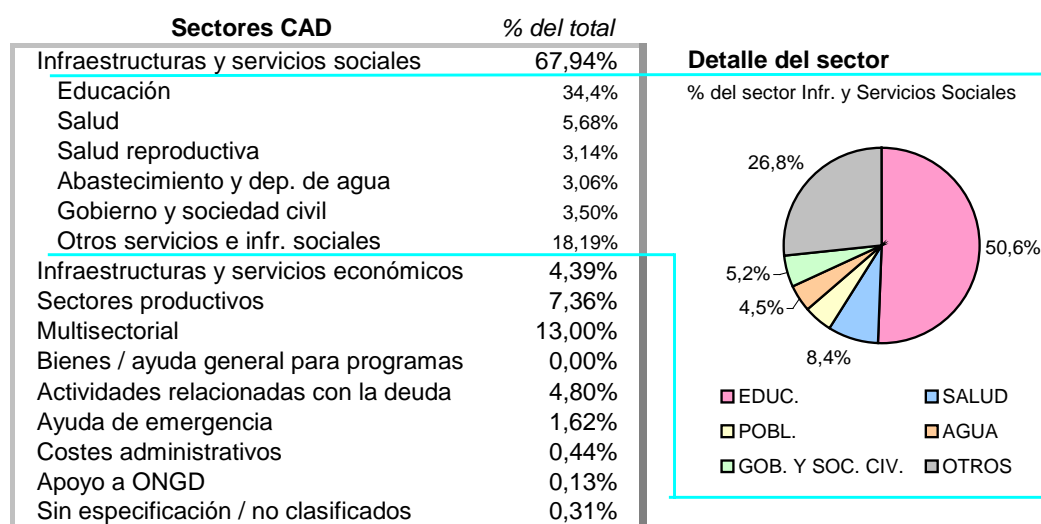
| Sectores CAD | % del total |
|---|---|
| Infraestructuras y servicios sociales | 67,94% |
| Educación | 34,4% |
| Salud | 5,68% |
| Salud reproductiva | 3,14% |
| Abastecimiento y dep. de agua | 3,06% |
| Gobierno y sociedad civil | 3,50% |
| Otros servicios e infr. sociales | 18,19% |
| Infraestructuras y servicios económicos | 4,39% |
| Sectores productivos | 7,36% |
| Multisectorial | 13,00% |
| Bienes / ayuda general para programas | 0,00% |
| Actividades relacionadas con la deuda | 4,80% |
| Ayuda de emergencia | 1,62% |
| Costes administrativos | 0,44% |
| Apoyo a ONGD | 0,13% |
| Sin especificación / no clasificados | 0,31% |

Detalle del sector

% del sector Infr. y Servicios Sociales

26,8%

50,6%

5,2%

4,5%

8,4%

EDUC.
SALUD
POBL.
AGUA
GOB. Y SOC. CIV.
OTROS